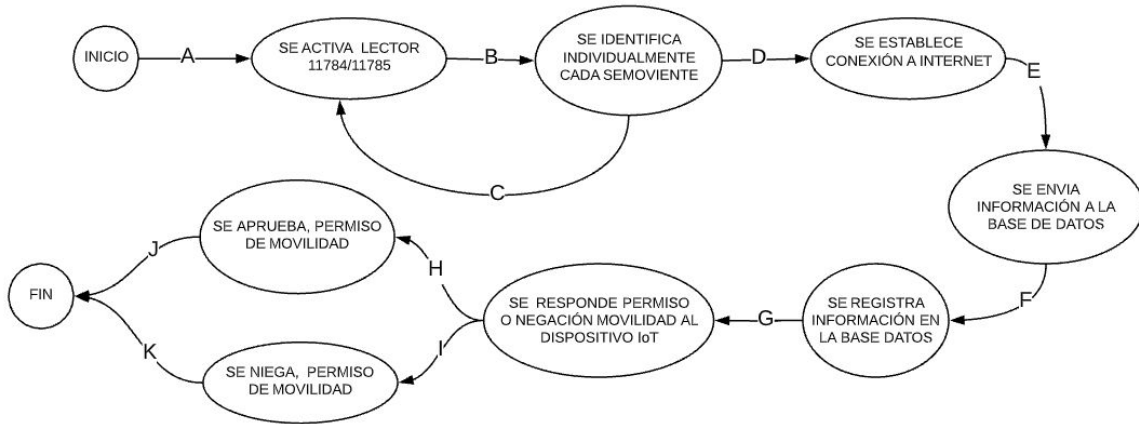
INICIO

A

SE ACTIVA LECTOR 11784/11785

B

SE IDENTIFICA INDIVIDUALMENTE CADA SEMOVIENTE

D

SE ESTABLECE CONEXIÓN A INTERNET

E

C

SE ENVIA INFORMACIÓN A LA BASE DE DATOS

SE APRUEBA, PERMISO DE MOVILIDAD

J

H

FIN

SE RESPONDE PERMISO O NEGACIÓN MOVILIDAD AL DISPOSITIVO IoT

G

SE REGISTRA INFORMACIÓN EN LA BASE DATOS

F

K

I

SE NIEGA, PERMISO DE MOVILIDAD